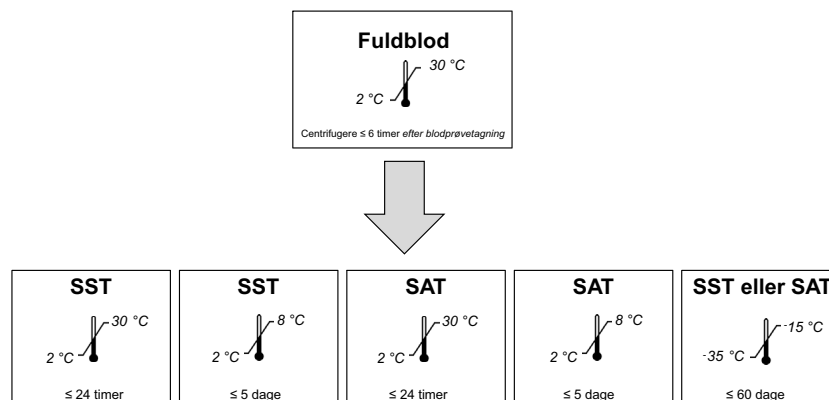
Fuldblod

30 °C
2 °C

Centrifugere ≤ 6 timer efter blodprøvetagning

SST
30 °C
2 °C
≤ 24 timer

SST
8 °C
2 °C
≤ 5 dage

SAT
30 °C
2 °C
≤ 24 timer

SAT
8 °C
2 °C
≤ 5 dage

SST eller SAT
-15 °C
-35 °C
≤ 60 dage